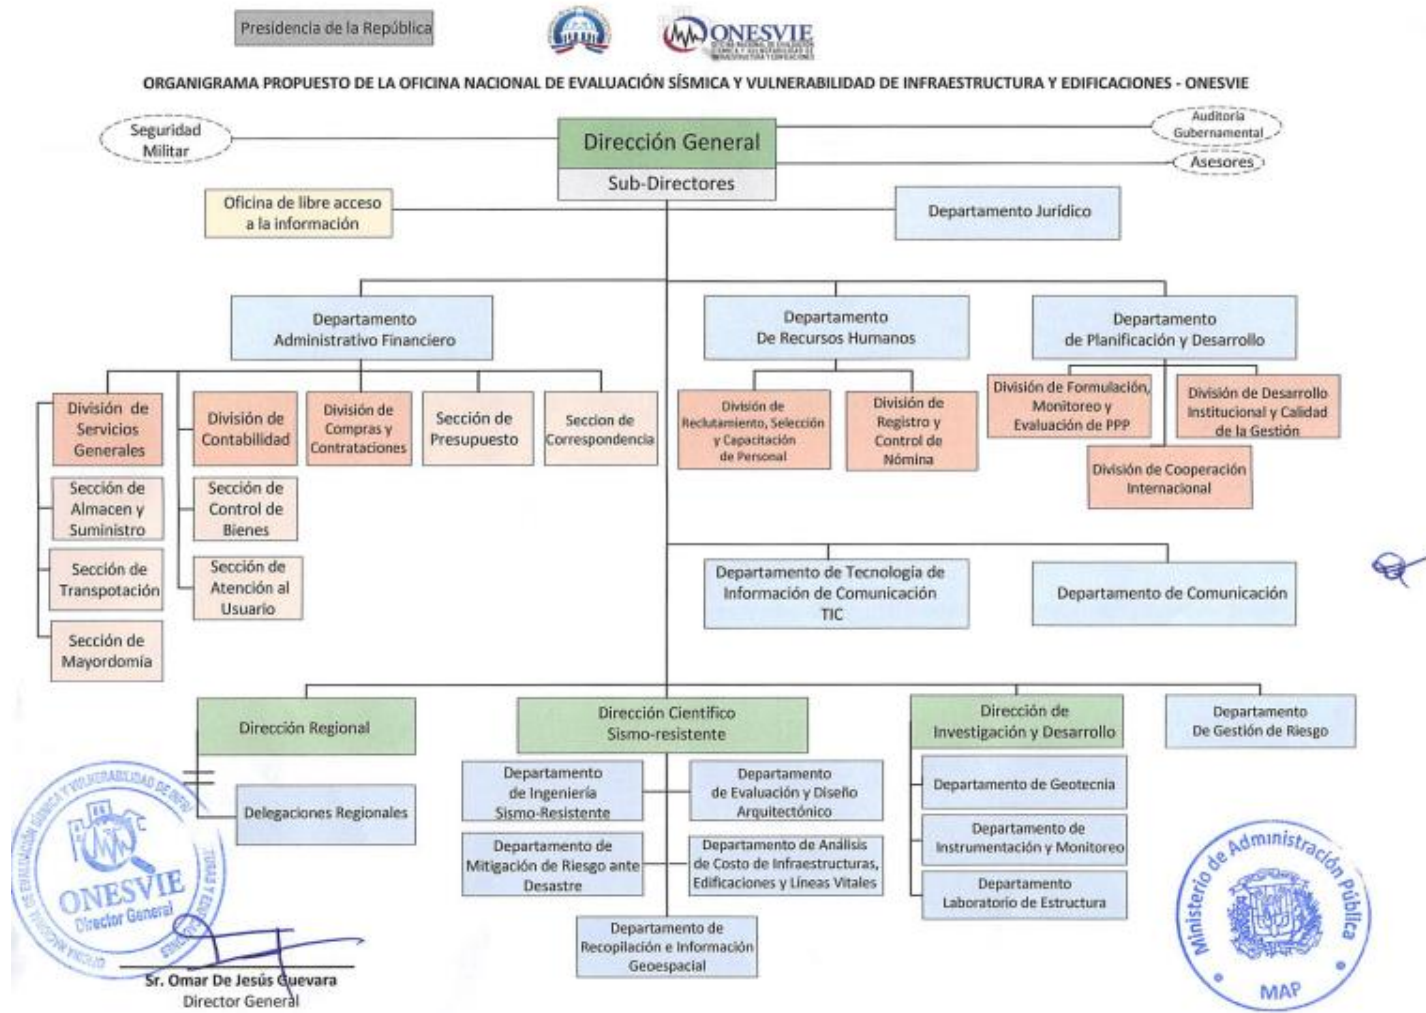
Presidencia de la República

ONESVIE

ORGANIGRAMA PROPUESTO DE LA OFICINA NACIONAL DE EVALUACIÓN SÍSMICA Y VULNERABILIDAD DE INFRAESTRUCTURA Y EDIFICACIONES - ONESVIE

Seguridad Militar

Dirección General

Sub-Directores

Auditoria Gubernamental

Asesores

Oficina de libre acceso a la información

Departamento Jurídico

Departamento Administrativo Financiero

Departamento De Recursos Humanos

Departamento de Planificación y Desarrollo

División de Servicios Generales

División de Contabilidad

División de Compras y Contrataciones

Sección de Presupuesto

Seccion de Correspondencia

División de Reclutamiento, Selección y Capacitación de Personal

División de Registro y Control de Nómina

División de Formulación, Monitoreo y Evaluación de PPP

División de Desarrollo Institucional y Calidad de la Gestión

División de Cooperación Internacional

Sección de Almacen y Suministro

Sección de Control de Bienes

Sección de Transpotación

Sección de Atención al Usuario

Sección de Mayordomía

Departamento de Tecnología de Información de Comunicación TIC

Departamento de Comunicación

Dirección Regional

Dirección Cientifico Sismo-resistente

Dirección de Investigación y Desarrollo

Departamento De Gestión de Riesgo

Delegaciones Regionales

Departamento de Ingeniería Sismo-Resistente

Departamento de Evaluación y Diseño Arquitectónico

Departamento de Mitigación de Riesgo ante Desastre

Departamento de Análisis de Costo de Infraestructuras, Edificaciones y Líneas Vitales

Departamento de Recopilación e Información Geoespacial

Departamento de Geotecnia

Departamento de Instrumentación y Monitoreo

Departamento Laboratorio de Estructura

ONESVIE Director General

Sr. Omar De Jesús Guevara
Director General

Ministerio de Administración Pública
MAP